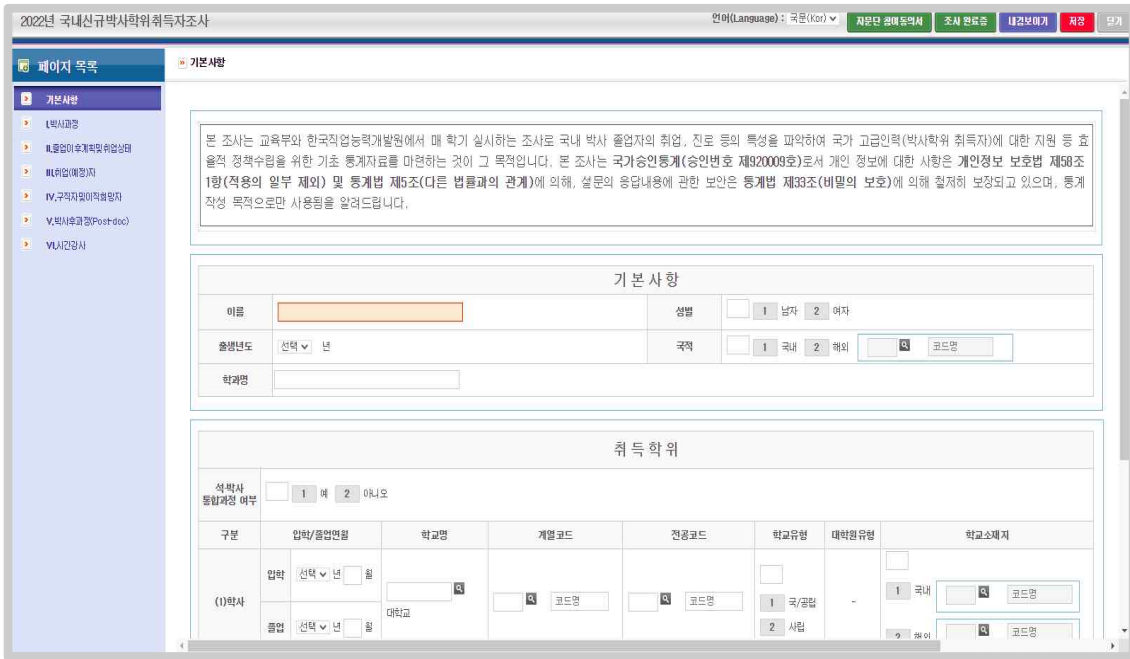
2022년 국내신규박사학위취득자조사

언어(Language) : 국문(Kor) 자료단 활용동의서 조사 완료증 내검보이기 저장 닫기

페이지 목록

기본사항
I.박사과정
II.졸업이후계획및취업상태
III.취업(예정)자
IV.구직자및미취업자
V.박사후과정(Post-doc)
VI.시간강사

기본사항

본 조사는 교육부와 한국직업능력개발원에서 매 학기 실시하는 조사로 국내 박사 졸업자의 취업, 진로 등의 특성을 파악하여 국가 고급인력(박사학위 취득자)에 대한 지원 등 효율적 정책수립을 위한 기초 통계자료를 마련하는 것이 그 목적입니다. 본 조사는 국가승인통계(승인번호 제920009호)로서 개인 정보에 대한 사항은 개인정보 보호법 제58조 1항(적용의 일부 제외) 및 통계법 제5조(다른 법률과의 관계)에 의해, 설문의 응답내용에 관한 보안은 통계법 제33조(비밀의 보호)에 의해 철저히 보장되고 있으며, 통계 작성 목적으로만 사용됨을 알려드립니다.

기본사항

| 이름 | | 성별 | 1 남자 2 여자 |
|---|---|---|---|
| 출생년도 | 선택 년 | 국적 | 1 국내 2 해외 코드명 |
| 학과명 | | | |

취득학위

석·박사 통합과정 여부 1 예 2 아니오

| 구분 | 입학/졸업연월 | 학교명 | 계열코드 | 전공코드 | 학교유형 | 대학원유형 | 학교소재지 |
|---|---|---|---|---|---|---|---|
| (1)학사 | 입학 선택 년 월 / 졸업 선택 년 월 | 대학교 | 코드명 | 코드명 | 1 국/공립 2 사립 | - | 1 국내 코드명 2 해외 코드명 |